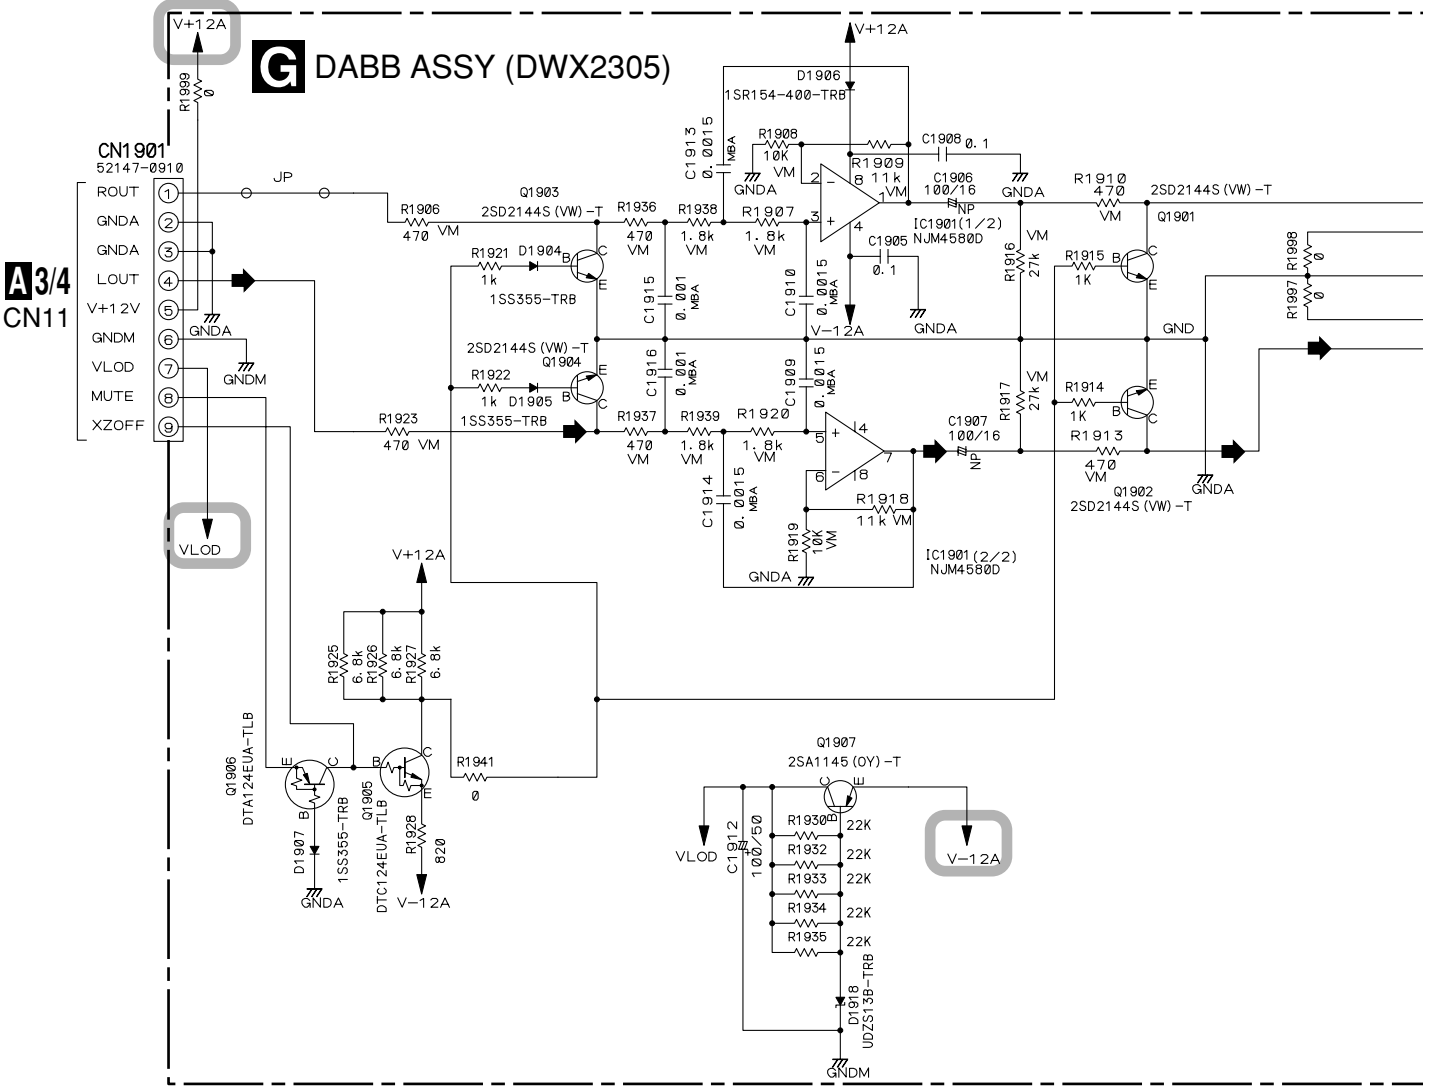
V+12A
R1999
0
G DABB ASSY (DWX2305)
V+12A
D1906
1SR154-400-TRB
C1913
0.0015
MBA
R1908
10K
VM
C1908 0.1
R1909
11k
VM
GNDA
GNDA
CN1901
52147-0910
ROUT 1
GNDA 2
GNDA 3
LOUT 4
V+12V 5
GNDM 6
VLOD 7
MUTE 8
XZOFF 9
A 3/4
CN11
JP
Q1903
2SD2144S (VW) -T
R1906
470 VM
R1936
470
VM
R1938
1.8k
VM
R1907
1.8k
VM
2
3
8
1
4
C1906
100/16
NP
IC1901(1/2)
NJM4580D
R1910
470
VM
2SD2144S (VW) -T
Q1901
R1921
1k
D1904
1SS355-TRB
B
C
E
C1915
0.001
MBA
C1910
0.0015
MBA
C1905
0.1
GNDA
V-12A
GNDA
R1916
27k
VM
R1915
1K
B
C
E
R1998
0
R1997
0
GND
GNDA
GNDM
2SD2144S (VW) -T
Q1904
R1922
1k
D1905
B
E
C
C1916
0.001
MBA
C1909
0.0015
MBA
R1917
27k
VM
R1914
1K
B
E
C
R1923
470 VM
1SS355-TRB
R1937
470
VM
R1939
1.8k
VM
R1920
1.8k
VM
5
6
4
7
8
C1907
100/16
NP
R1913
470
VM
Q1902
2SD2144S (VW) -T
GNDA
C1914
0.0015
MBA
R1918
11k VM
R1919
10K
VM
GNDA
IC1901(2/2)
NJM4580D
VLOD
V+12A
R1925
6.8k
R1926
6.8k
R1927
6.8k
Q1906
DTA124EUA-TLB
E
B
C
Q1905
DTC124EUA-TLB
B
C
E
R1941
0
D1907
1SS355-TRB
GNDA
R1928
820
V-12A
Q1907
2SA1145 (OY) -T
C
E
B
VLOD
C1912
100/50
R1930 22K
R1932 22K
R1933 22K
R1934 22K
R1935 22K
V-12A
D1918
UDZS13B-TRB
GNDM